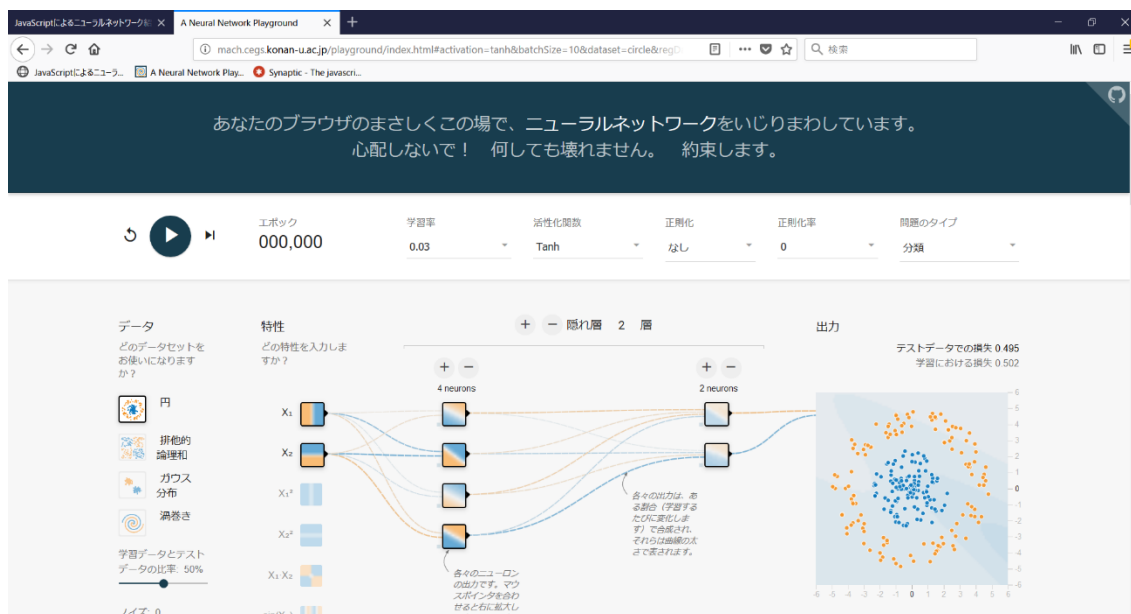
JavaScriptによるニューラルネットワーク ×
A Neural Network Playground ×
+

mach.cegs.konan-u.ac.jp/playground/index.html#activation=tanh&batchSize=10&dataset=circle&regD
検索

JavaScriptによるニューラ...
A Neural Network Play...
Synaptic - The javascri...

あなたのブラウザのまさしくこの場で、ニューラルネットワークをいじりまわしています。
心配しないで！　何しても壊れません。　約束します。

エポック
000,000

学習率
0.03

活性化関数
Tanh

正則化
なし

正則化率
0

問題のタイプ
分類

データ
どのデータセットをお使いになりますか？

円

排他的論理和

ガウス分布

渦巻き

学習データとテストデータの比率: 50%

ノイズ: 0

特性
どの特性を入力しますか？

$X_1$
$X_2$
$X_1^2$
$X_2^2$
$X_1X_2$

+ − 隠れ層 2 層

+ −
4 neurons

+ −
2 neurons

各々の出力は、ある割合（学習するたびに変化します）で合成され、それらは曲線の太さで表されます。

各々のニューロンの出力です。マウスポインタを合わせると右に拡大し

出力
テストデータでの損失 0.495
学習における損失 0.502

6
5
4
3
2
1
0
-1
-2
-3
-4
-5
-6

-6 -5 -4 -3 -2 -1 0 1 2 3 4 5 6